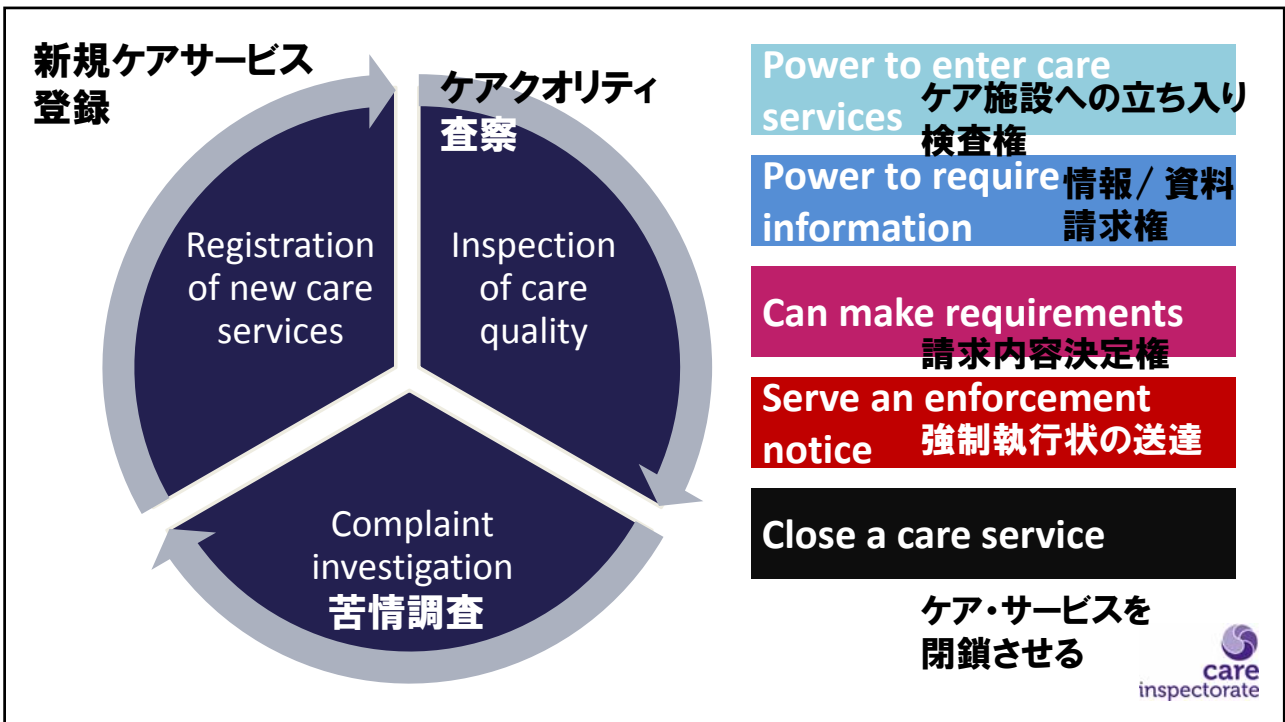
新規ケアサービス登録

ケアクオリティ査察

Registration of new care services

Inspection of care quality

Complaint investigation
苦情調査

Power to enter care services ケア施設への立ち入り検査権

Power to require information 情報/資料請求権

Can make requirements
請求内容決定権

Serve an enforcement notice 強制執行状の送達

Close a care service

ケア・サービスを閉鎖させる

care inspectorate